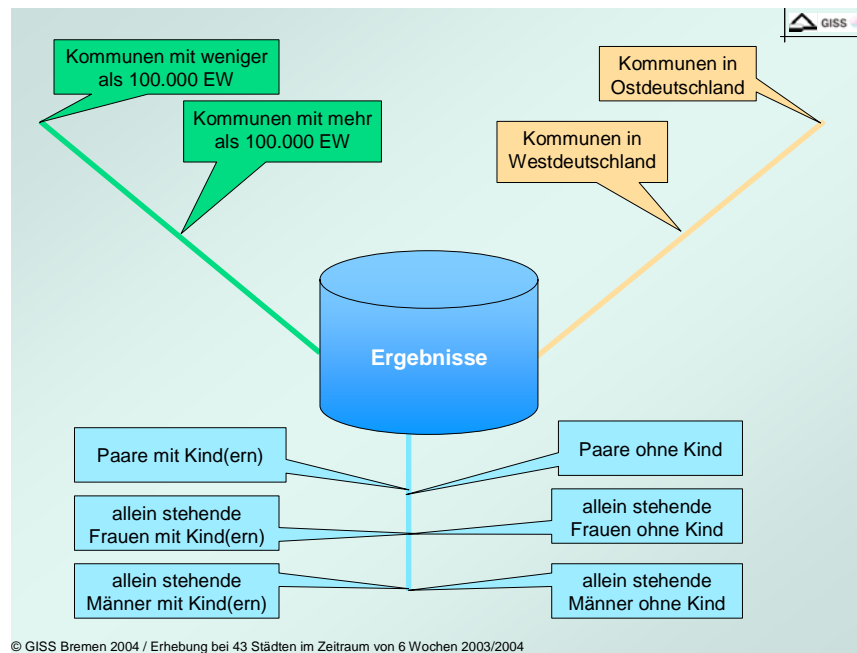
GISS

Kommunen mit weniger als 100.000 EW

Kommunen mit mehr als 100.000 EW

Kommunen in Ostdeutschland

Kommunen in Westdeutschland

Ergebnisse

Paare mit Kind(ern)

Paare ohne Kind

allein stehende Frauen mit Kind(ern)

allein stehende Frauen ohne Kind

allein stehende Männer mit Kind(ern)

allein stehende Männer ohne Kind

© GISS Bremen 2004 / Erhebung bei 43 Städten im Zeitraum von 6 Wochen 2003/2004